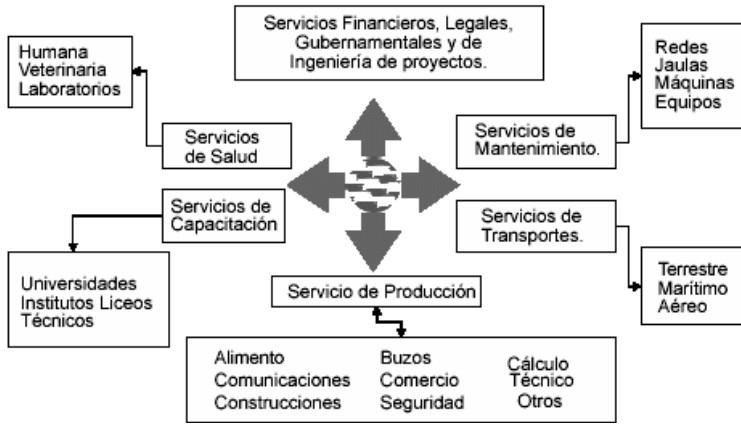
Servicios Financieros, Legales, Gubernamentales y de Ingeniería de proyectos.

Humana
Veterinaria
Laboratorios

Servicios de Salud

Redes
Jaulas
Máquinas
Equipos

Servicios de Mantenimiento.

Servicios de Capacitación

Servicios de Transportes.

Universidades
Institutos Liceos
Técnicos

Terrestre
Marítimo
Aéreo

Servicio de Producción

Alimento
Comunicaciones
Construcciones

Buzos
Comercio
Seguridad

Cálculo
Técnico
Otros